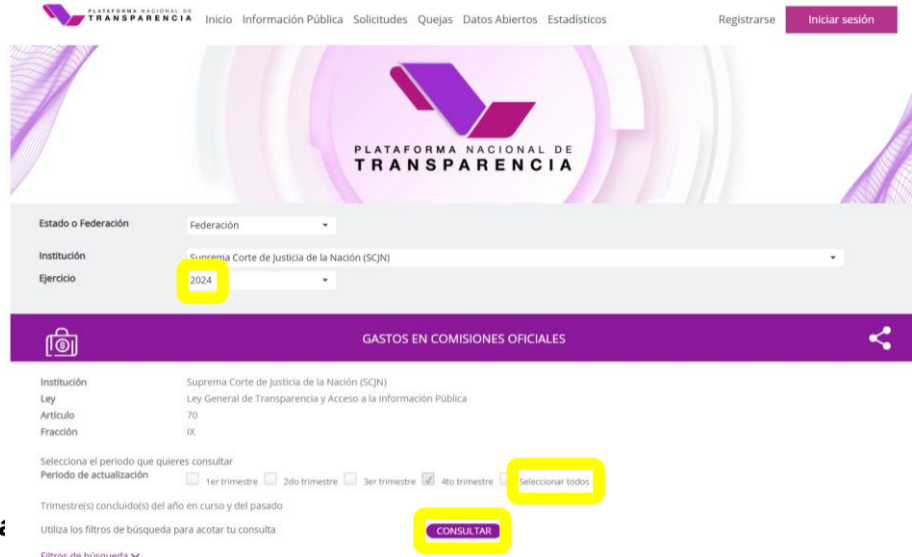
PLATAFORMA NACIONAL DE TRANSPARENCIA Inicio Información Pública Solicitudes Quejas Datos Abiertos Estadísticos Registrarse Iniciar sesión

PLATAFORMA NACIONAL DE TRANSPARENCIA

Estado o Federación Federación
Institución Suprema Corte de Justicia de la Nación (SCJN)
Ejercicio 2024

GASTOS EN COMISIONES OFICIALES

Institución Suprema Corte de Justicia de la Nación (SCJN)
Ley Ley General de Transparencia y Acceso a la Información Pública
Artículo 70
Fracción IX

Selecciona el periodo que quieres consultar
Periodo de actualización 1er trimestre 2do trimestre 3er trimestre 4to trimestre Seleccionar todos

Trimestre(s) concluido(s) del año en curso y del pasado

Utiliza los filtros de búsqueda para acotar tu consulta CONSULTAR

Filtros de búsqueda